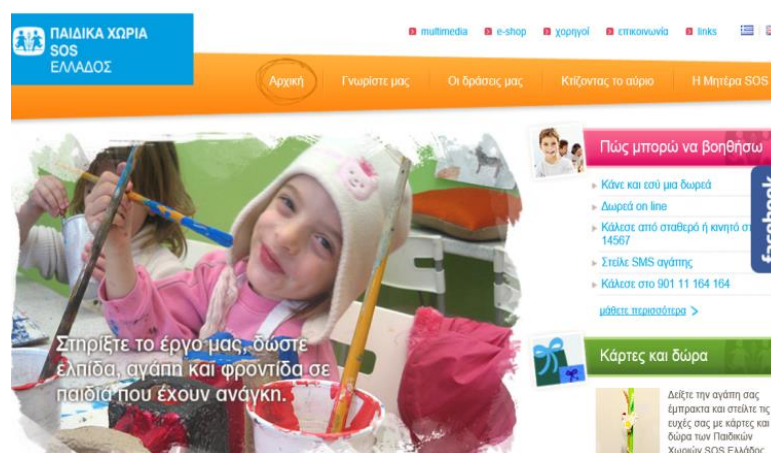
ΠΑΙΔΙΚΑ ΧΩΡΙΑ SOS ΕΛΛΑΔΟΣ

multimedia
e-shop
χορηγοί
επικοινωνία
links

Αρχική
Γνωρίστε μας
Οι δράσεις μας
Κτίζοντας το αύριο
Η Μητέρα SOS

Στηρίξτε το έργο μας, δώστε ελπίδα, αγάπη και φροντίδα σε παιδιά που έχουν ανάγκη.

Πώς μπορώ να βοηθήσω

Κάνε και εσύ μια δωρεά
Δωρεά on line
Κάλεσε από σταθερό ή κινητό στ 14567
Στείλε SMS αγάπης
Κάλεσε στο 901 11 164 164

μάθετε περισσότερα >

Κάρτες και δώρα

Δείξτε την αγάπη σας έμπρακτα και στείλτε τις ευχές σας με κάρτες και δώρα των Παιδικών Χωριών SOS Ελλάδος

facebook